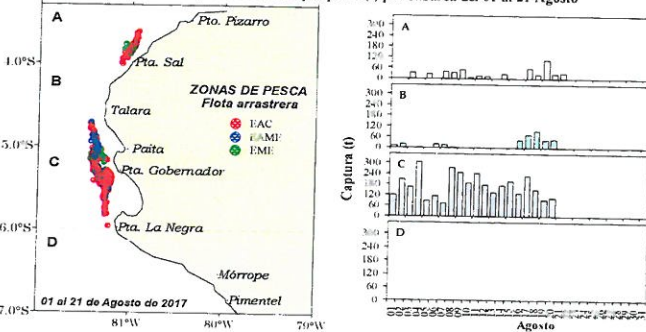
A
Pto. Pizarro
4.0°S
B
Pta. Sal
ZONAS DE PESCA
Flota arrastrera
Talara
EAC
EAMF
EME
5.0°S
C
Paita
Pta. Gobernador
6.0°S
D
Pta. La Negra
Mórrope
Pimentel
7.0°S
01 al 21 de Agosto de 2017
81°W
80°W
79°W

Captura (t)
A
300
240
180
120
60
0
B
300
240
180
120
60
0
C
300
240
180
120
60
0
D
300
240
180
120
60
0
Agosto